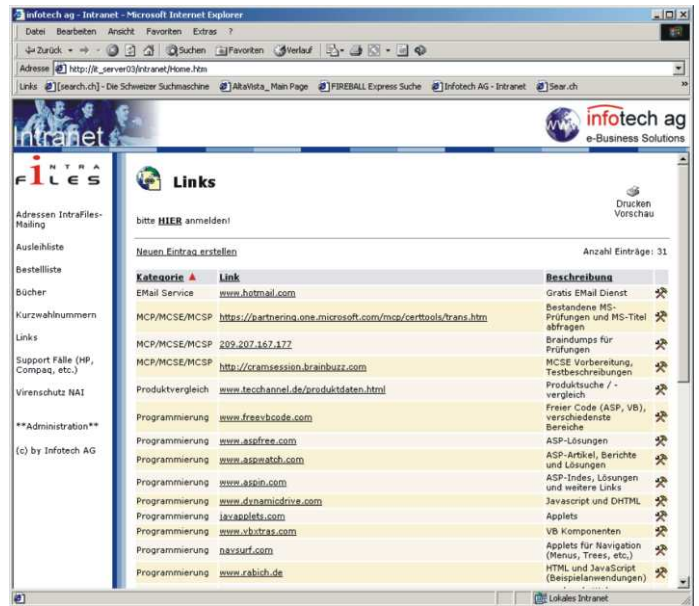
infotech ag - Intranet - Microsoft Internet Explorer

Datei Bearbeiten Ansicht Favoriten Extras ?

Zurück Suchen Favoriten Verlauf

Adresse http://it_server03/intranet/Home.htm

Links [search.ch] - Die Schweizer Suchmaschine AltaVista_ Main Page FIREBALL Express Suche Infotech AG - Intranet Sear.ch

Intranet

infotech ag
e-Business Solutions

INTRA FILES

Adressen IntraFiles-Mailing

Ausleihliste

Bestellliste

Bücher

Kurzwahlnummern

Links

Support Fälle (HP, Compaq, etc.)

Virenschutz NAI

**Administration**

(c) by Infotech AG

Links

Drucken Vorschau

bitte HIER anmelden!

Neuen Eintrag erstellen

Anzahl Einträge: 31

| Kategorie | Link | Beschreibung |
|---|---|---|
| EMail Service | www.hotmail.com | Gratis EMail Dienst |
| MCP/MCSE/MCSP | https://partnering.one.microsoft.com/mcp/certtools/trans.htm | Bestandene MS-Prüfungen und MS-Titel abfragen |
| MCP/MCSE/MCSP | 209.207.167.177 | Braindumps für Prüfungen |
| MCP/MCSE/MCSP | http://cramsession.brainbuzz.com | MCSE Vorbereitung, Testbeschreibungen |
| Produktvergleich | www.tecchannel.de/produktdaten.html | Produktsuche / -vergleich |
| Programmierung | www.freevbcode.com | Freier Code (ASP, VB), verschiedenste Bereiche |
| Programmierung | www.aspfree.com | ASP-Lösungen |
| Programmierung | www.aspwatch.com | ASP-Artikel, Berichte und Lösungen |
| Programmierung | www.aspin.com | ASP-Indes, Lösungen und weitere Links |
| Programmierung | www.dynamicdrive.com | Javascript und DHTML |
| Programmierung | javapplets.com | Applets |
| Programmierung | www.vbxtras.com | VB Komponenten |
| Programmierung | navsurf.com | Applets für Navigation (Menus, Trees, etc,) |
| Programmierung | www.rabich.de | HTML und JavaScript (Beispielanwendungen) |

Lokales Intranet